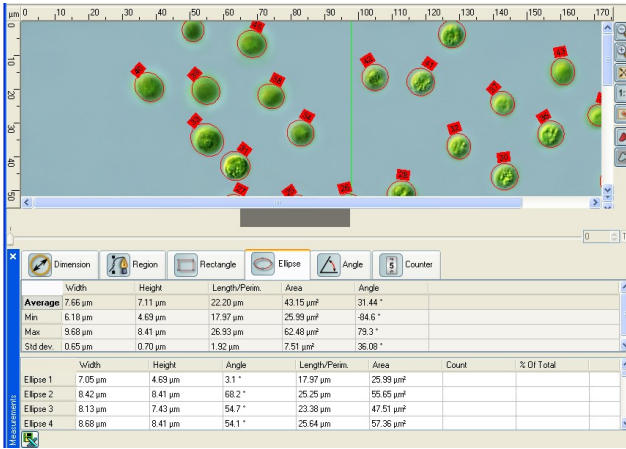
µm 0 10 20 30 40 50 60 70 80 90 100 110 120 130 140 150 160 170

0 10 20 30 40 50

1:1

0

Dimension Region Rectangle Ellipse Angle Counter

| | Width | Height | Length/Perim. | Area | Angle |
|---|---|---|---|---|---|
| Average | 7.66 µm | 7.11 µm | 22.20 µm | 43.15 µm² | 31.44 ° |
| Min | 6.18 µm | 4.69 µm | 17.97 µm | 25.99 µm² | -84.6 ° |
| Max | 9.68 µm | 8.41 µm | 26.93 µm | 62.48 µm² | 79.3 ° |
| Std dev. | 0.65 µm | 0.70 µm | 1.92 µm | 7.51 µm² | 36.08 ° |

Measurements

| | Width | Height | Angle | Length/Perim. | Area | Count | % Of Total |
|---|---|---|---|---|---|---|---|
| Ellipse 1 | 7.05 µm | 4.69 µm | 3.1 ° | 17.97 µm | 25.99 µm² | | |
| Ellipse 2 | 8.42 µm | 8.41 µm | 68.2 ° | 25.25 µm | 55.65 µm² | | |
| Ellipse 3 | 8.13 µm | 7.43 µm | 54.7 ° | 23.38 µm | 47.51 µm² | | |
| Ellipse 4 | 8.68 µm | 8.41 µm | 54.1 ° | 25.64 µm | 57.36 µm² | | |